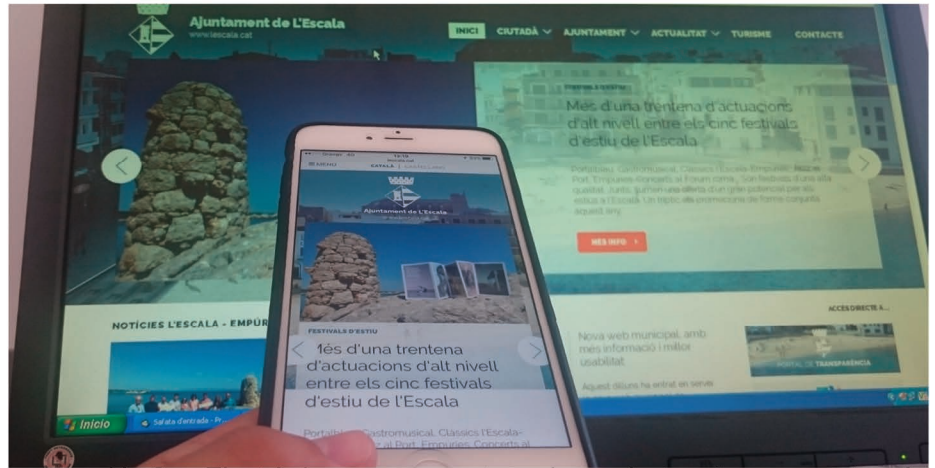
Ajuntament de L'Escala
www.lescala.cat

INICI
CIUTADÀ
AJUNTAMENT
ACTUALITAT
TURISME
CONTACTE

FESTIVALS D'ESTIU

Més d'una trentena d'actuacions d'alt nivell entre els cinc festivals d'estiu de l'Escala

Portalblau, Gastromusical, Clàssics l'Escala-Empúries, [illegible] al Port, Empúries-Concerts al Fòrum romà. Són festivals d'una alta qualitat, junts, formen una oferta d'un gran potencial per als estius a l'Escala. Un tàndem a la promoció de forma conjunta aquest any.

MÉS INFO

NOTÍCIES L'ESCALA - EMPÚR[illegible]

Nova web municipal, amb més informació i millor usabilitat.

Aquest dilluns ha entrat en servei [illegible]

ACCÉS DIRECTE A...

PORTAL DE TRANSPARÈNCIA

Inicio
Safata d'entrada - P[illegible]

MENÚ
CATALÀ
Ajuntament de L'Escala

FESTIVALS D'ESTIU

Més d'una trentena d'actuacions d'alt nivell entre els cinc festivals d'estiu de l'Escala

Portalblau, Gastromusical, Clàssics l'Escala-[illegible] al Port, Empúries-Concerts al